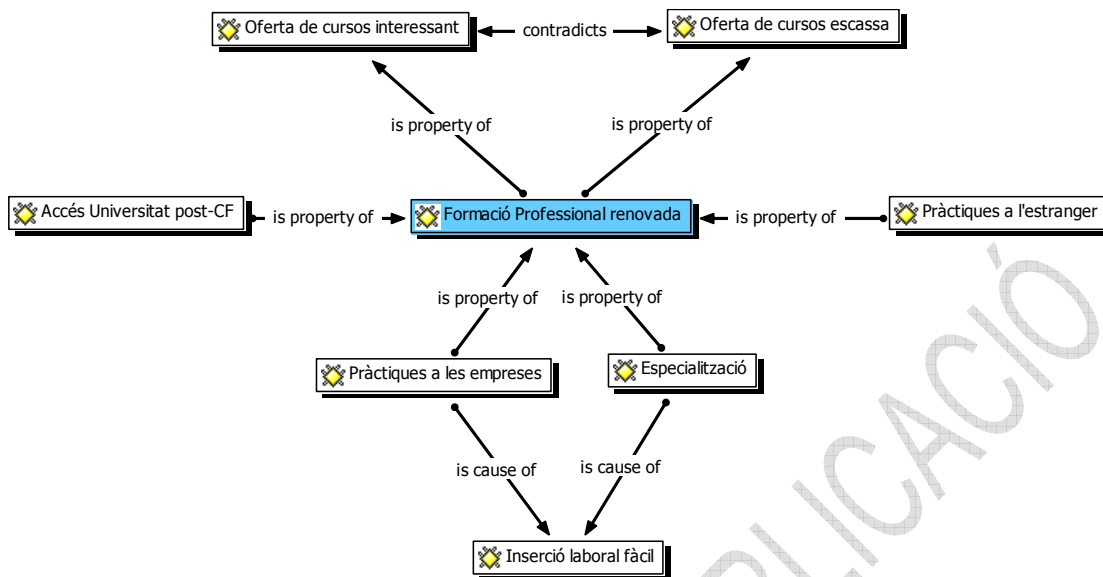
Oferta de cursos interessant
contradicts
Oferta de cursos escassa
is property of
is property of
Accés Universitat post-CF
is property of
Formació Professional renovada
is property of
Pràctiques a l'estranger
is property of
is property of
Pràctiques a les empreses
Especialització
is cause of
is cause of
Inserció laboral fàcil
PLICACIÓ